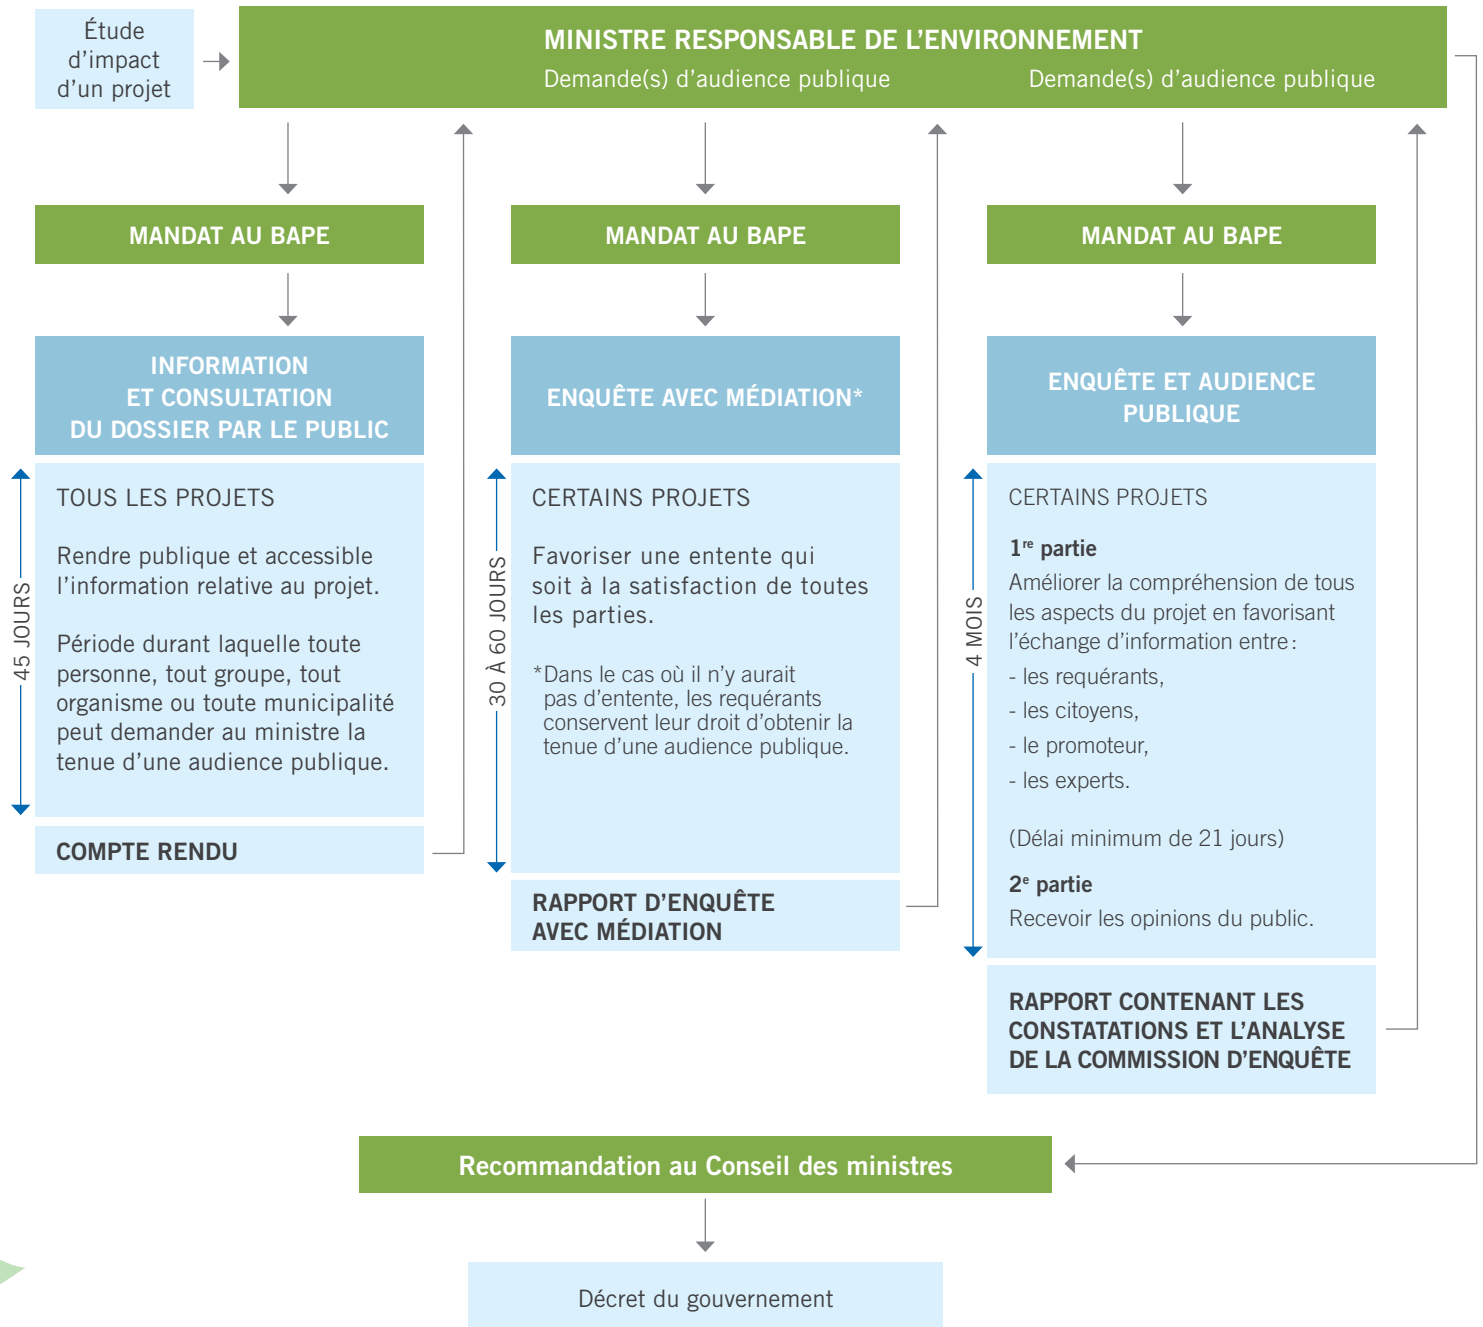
Étude d'impact d'un projet

MINISTRE RESPONSABLE DE L'ENVIRONNEMENT

Demande(s) d'audience publique

Demande(s) d'audience publique

MANDAT AU BAPE

MANDAT AU BAPE

MANDAT AU BAPE

INFORMATION ET CONSULTATION DU DOSSIER PAR LE PUBLIC

45 JOURS

TOUS LES PROJETS

Rendre publique et accessible l'information relative au projet.

Période durant laquelle toute personne, tout groupe, tout organisme ou toute municipalité peut demander au ministre la tenue d'une audience publique.

COMPTE RENDU

ENQUÊTE AVEC MÉDIATION*

30 À 60 JOURS

CERTAINS PROJETS

Favoriser une entente qui soit à la satisfaction de toutes les parties.

*Dans le cas où il n'y aurait pas d'entente, les requérants conservent leur droit d'obtenir la tenue d'une audience publique.

RAPPORT D'ENQUÊTE AVEC MÉDIATION

ENQUÊTE ET AUDIENCE PUBLIQUE

4 MOIS

CERTAINS PROJETS

1re partie

Améliorer la compréhension de tous les aspects du projet en favorisant l'échange d'information entre :

- les requérants,
- les citoyens,
- le promoteur,
- les experts.

(Délai minimum de 21 jours)

2e partie

Recevoir les opinions du public.

RAPPORT CONTENANT LES CONSTATATIONS ET L'ANALYSE DE LA COMMISSION D'ENQUÊTE

Recommandation au Conseil des ministres

Décret du gouvernement